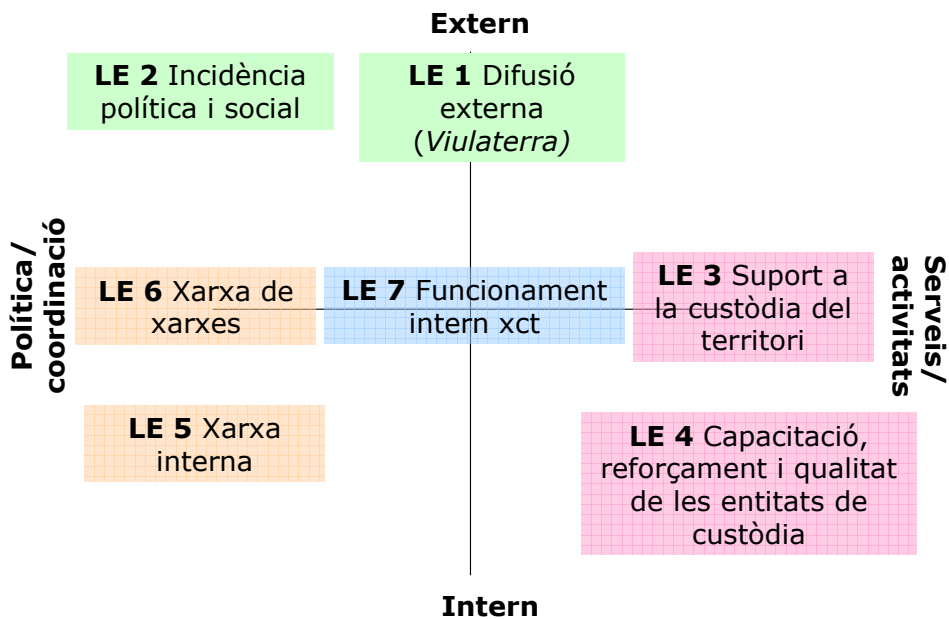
Extern

LE 2 Incidència política i social

LE 1 Difusió externa (Viulaterra)

Política/ coordinació

LE 6 Xarxa de xarxes

LE 7 Funcionament intern xct

LE 3 Suport a la custòdia del territori

Serveis/ activitats

LE 5 Xarxa interna

LE 4 Capacitació, reforçament i qualitat de les entitats de custòdia

Intern